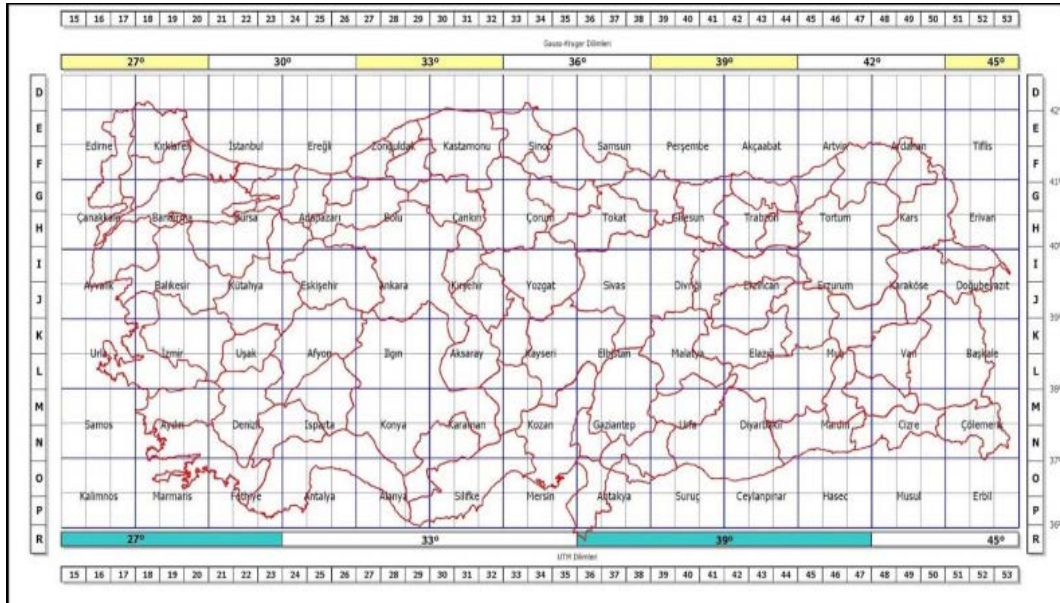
15 16 17 18 19 20 21 22 23 24 25 26 27 28 29 30 31 32 33 34 35 36 37 38 39 40 41 42 43 44 45 46 47 48 49 50 51 52 53

Gauss-Krüger Dilimleri

27° 30° 33° 36° 39° 42° 45°

D E F G H I J K L M N O P R

Edirne Kırklareli İstanbul Ereğli Zonguldak Kastamonu Sinop Samsun Perşembe Akçaabat Artvin Ardahan Tiflis

Çanakkale Bandırma Bursa Adapazarı Bolu Çankırı Çorum Tokat Giresun Trabzon Tortum Kars Erivan

Ayvalık Balıkesir Kütahya Eskişehir Ankara Kırşehir Yozgat Sivas Divriği Erzincan Erzurum Karaköse Doğubeyazıt

Urla İzmir Uşak Afyon Ilgın Aksaray Kayseri Elbistan Malatya Elazığ Muş Van Başkale

Samos Aydın Denizli Isparta Konya Karaman Kozan Gaziantep Urfa Diyarbakır Mardin Cizre Çölemerik

Kalimnos Marmaris Fethiye Antalya Alanya Silifke Mersin Antakya Suruç Ceylanpınar Hasec Musul Erbil

D E F G H I J K L M N O P R

42° 41° 40° 39° 38° 37° 36°

27° 33° 39° 45°

UTM Dilimleri

15 16 17 18 19 20 21 22 23 24 25 26 27 28 29 30 31 32 33 34 35 36 37 38 39 40 41 42 43 44 45 46 47 48 49 50 51 52 53